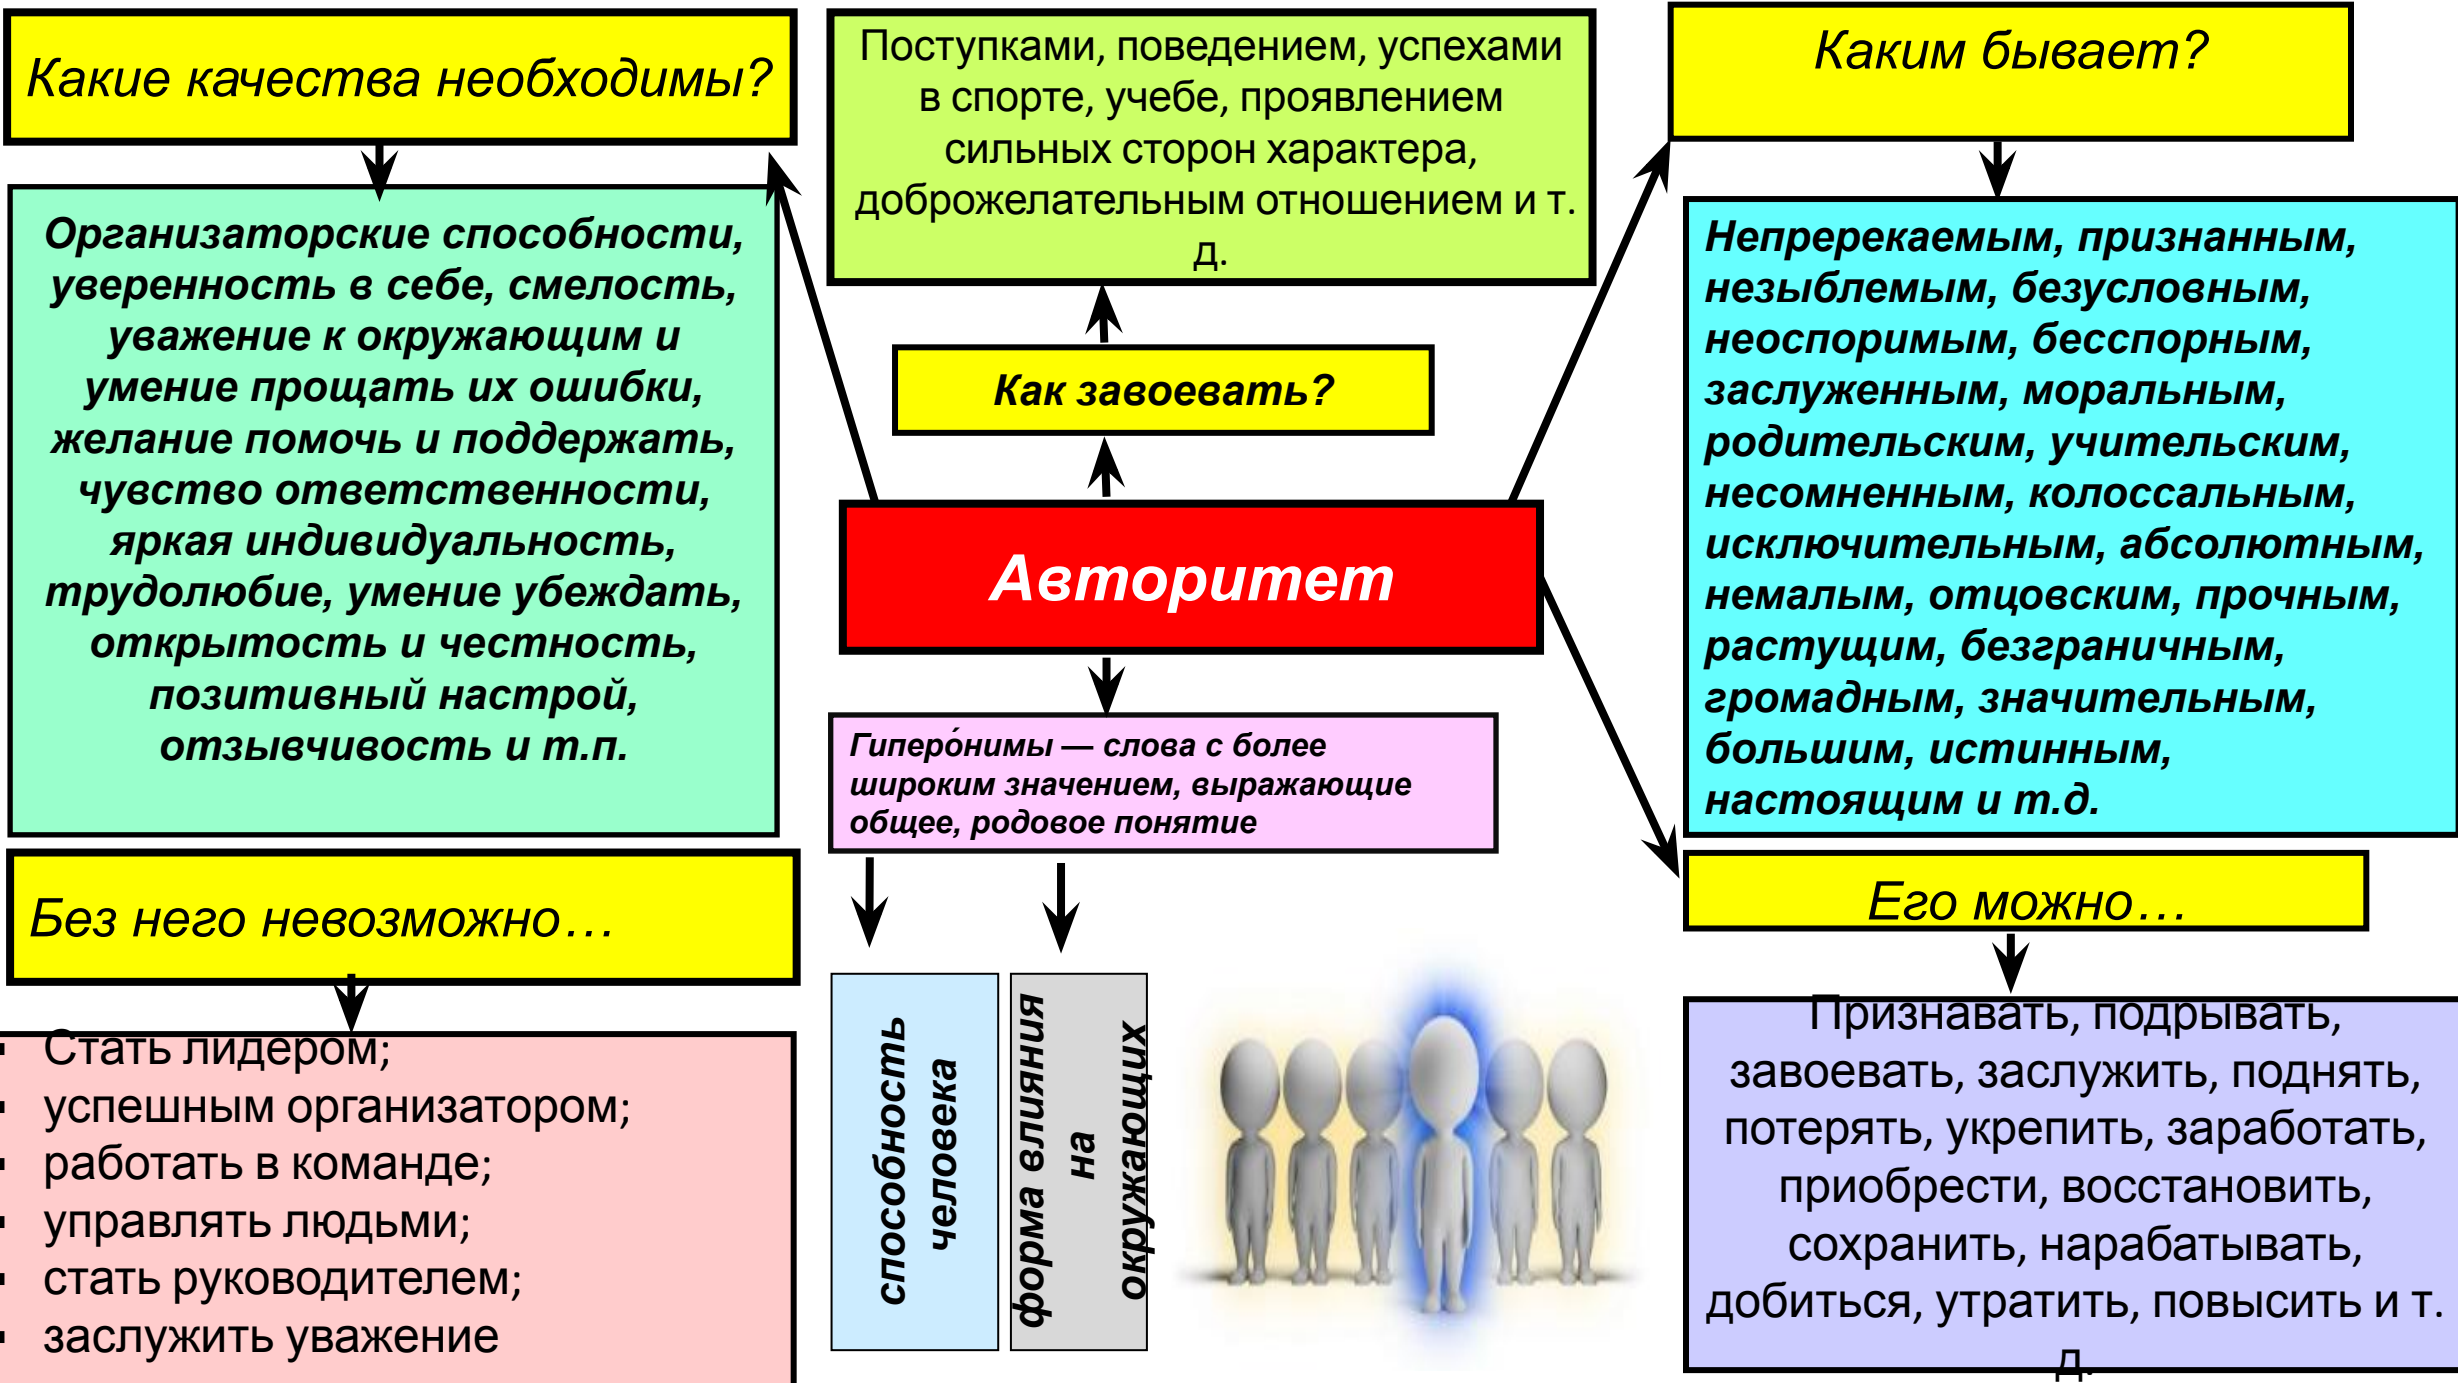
Какие качества необходимы?

Организаторские способности, уверенность в себе, смелость, уважение к окружающим и умение прощать их ошибки, желание помочь и поддержать, чувство ответственности, яркая индивидуальность, трудолюбие, умение убеждать, открытость и честность, позитивный настрой, отзывчивость и т.п.

Поступками, поведением, успехами в спорте, учебе, проявлением сильных сторон характера, доброжелательным отношением и т. д.

Как завоевать?

Авторитет

Каким бывает?

Непререкаемым, признанным, незыблемым, безусловным, неоспоримым, бесспорным, заслуженным, моральным, родительским, учительским, несомненным, колоссальным, исключительным, абсолютным, немалым, отцовским, прочным, растущим, безграничным, громадным, значительным, большим, истинным, настоящим и т.д.

Гиперóнимы — слова с более широким значением, выражающие общее, родовое понятие

способность человека

форма влияния на окружающих

Без него невозможно…

- Стать лидером;
- успешным организатором;
- работать в команде;
- управлять людьми;
- стать руководителем;
- заслужить уважение

Его можно…

Признавать, подрывать, завоевать, заслужить, поднять, потерять, укрепить, заработать, приобрести, восстановить, сохранить, нарабатывать, добиться, утратить, повысить и т. д.